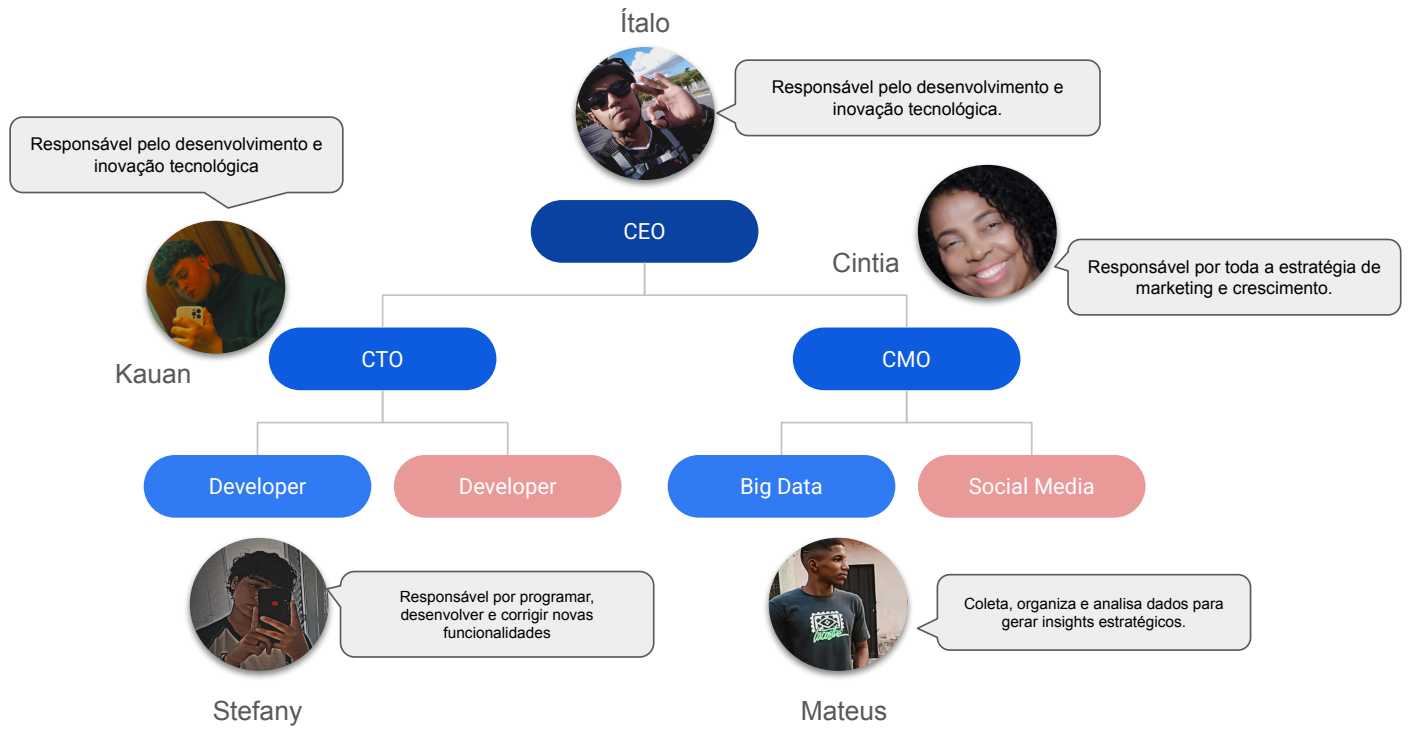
Ítalo

Responsável pelo desenvolvimento e inovação tecnológica.

Responsável pelo desenvolvimento e inovação tecnológica

CEO

Cintia

Responsável por toda a estratégia de marketing e crescimento.

Kauan

CTO

CMO

Developer

Developer

Big Data

Social Media

Responsável por programar, desenvolver e corrigir novas funcionalidades

Coleta, organiza e analisa dados para gerar insights estratégicos.

Stefany

Mateus